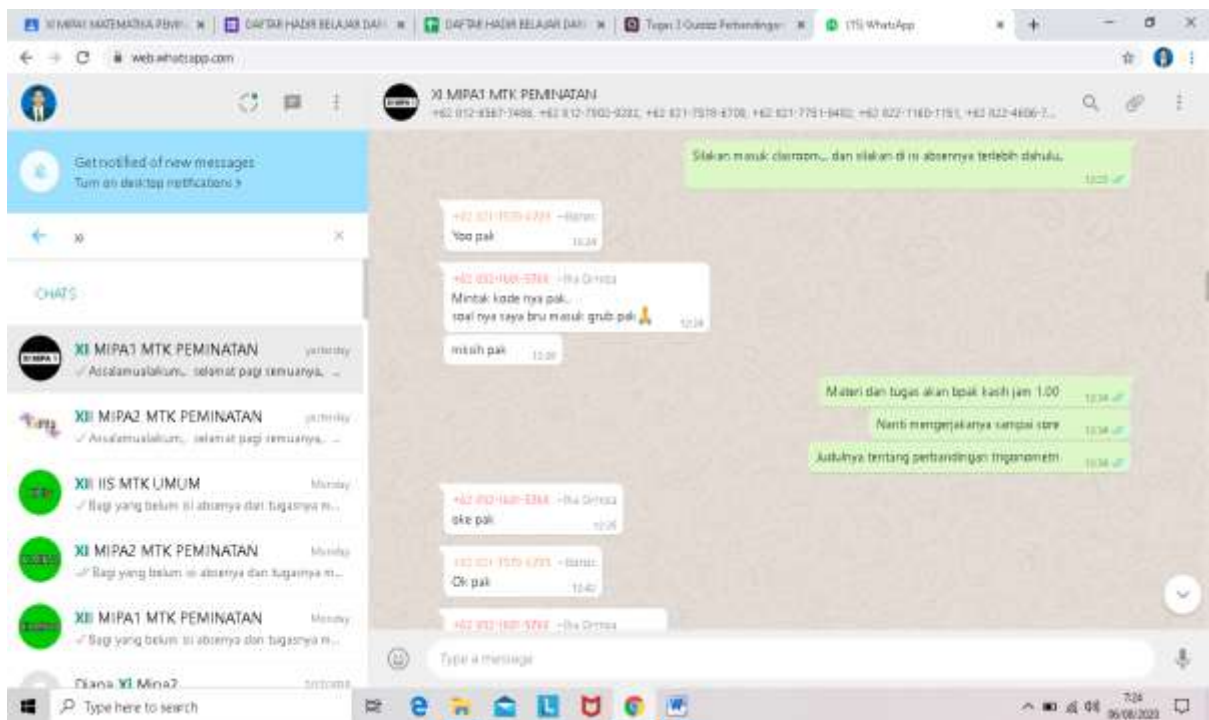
XI MIPA1 MATEMATIKA PEMI | DAFTAR HADIR BELAJAR DAR | DAFTAR HADIR BELAJAR DAR | Tugas 3 Quizizz Perbandingan | (15) WhatsApp

web.whatsapp.com

XI MIPA1 MTK PEMINATAN
+62 812-8587-7488, +62 812-7502-0202, +62 821-7578-6708, +62 821-7751-8482, +62 822-1160-1751, +62 822-4606-7...

Get notified of new messages
Turn on desktop notifications >

xi

CHATS

XI MIPA1 MTK PEMINATAN yesterday
✓ Assalamualaikum... selamat pagi semuanya. ...

XII MIPA2 MTK PEMINATAN yesterday
✓ Assalamualaikum... selamat pagi semuanya. ...

XII IIS MTK UMUM Monday
✓ Bagi yang belum isi absenya dan tugasnya m...

XI MIPA2 MTK PEMINATAN Monday
✓ Bagi yang belum isi absenya dan tugasnya m...

XII MIPA1 MTK PEMINATAN Monday
✓ Bagi yang belum isi absenya dan tugasnya m...

Diana XI Mipa2

Silakan masuk classroom.... dan silakan di isi absennya terlebih dahulu. 12:23

+62 821-7578-6708 ~Bahari
Yoo pak 12:24

+62 812-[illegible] ~Ika Dimas
Mintak kode nya pak..
soal nya saya bru masuk grub pak🙏 12:24

mksih pak 12:30

Materi dan tugas akan bpak kasih jam 1.00 12:34
Nanti mengerjakanya sampai sore 12:34
Judulnya tentang perbandingan trigonometri 12:34

+62 812-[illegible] ~Ika Dimas
oke pak 12:36

+62 821-7578-6708 ~Bahari
Ok pak 12:42

+62 812-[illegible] ~Ika Dimas

Type a message

Type here to search

7:24 06/08/2020